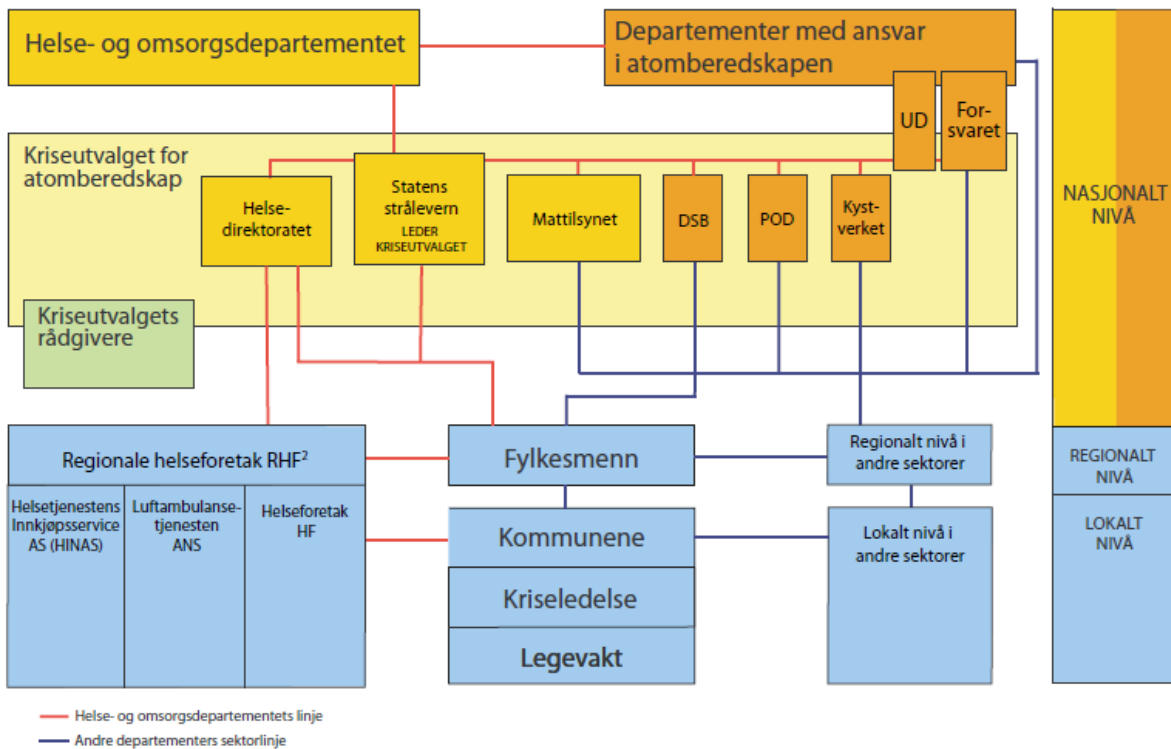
Helse- og omsorgsdepartementet

Departementer med ansvar i atomberedskapen

UD

Forsvaret

Kriseutvalget for atomberedskap

Helsedirektoratet

Statens strålevern
LEDER KRISEUTVALGET

Mattilsynet

DSB

POD

Kystverket

Kriseutvalgets rådgivere

NASJONALT NIVÅ

Regionale helseforetak RHF$^2$

Helsetjenestens Innkjøpsservice AS (HINAS)

Luftambulansetjenesten ANS

Helseforetak HF

Fylkesmenn

Regionalt nivå i andre sektorer

REGIONALT NIVÅ

Kommunene

Kriseledelse

Legevakt

Lokalt nivå i andre sektorer

LOKALT NIVÅ

Helse- og omsorgsdepartementets linje
Andre departementers sektorlinje